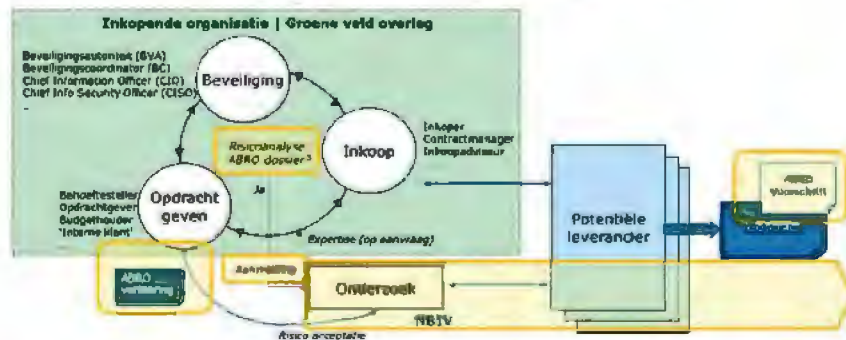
Inkopende organisatie | Groene veld overleg

Beveiligingsautoriteit (BVA)
Beveiligingscoördinator (BC)
Chief Information Officer (CIO)
Chief Info Security Officer (CISO)
...

Beveiliging

Risicoanalyse ABRO dossier ³

Inkoop

Inkoper
Contractmanager
Inkoopadviseur

Ja

Behoeftesteller
Opdrachtgever
Budgethouder
'Interne klant'

Opdracht geven

Expertise (op aanvraag)

ABRO verklaring

Aanmelding

Onderzoek

NBTV

Risico acceptatie

Potentiële leverancier

ABRO Voorschrift

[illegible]